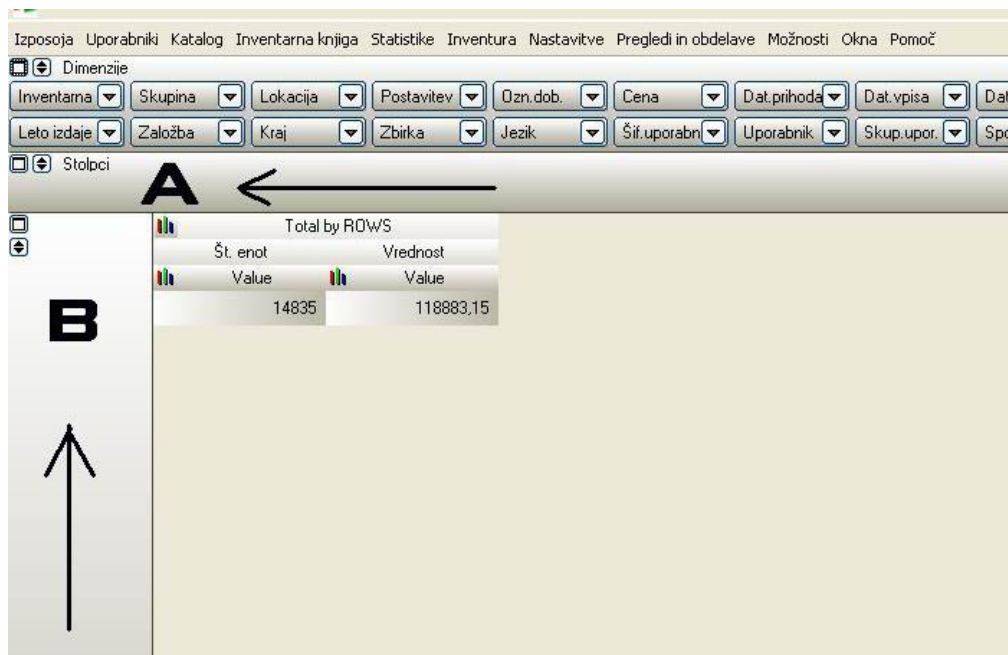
Izposoja Uporabniki Katalog Inventarna knjiga Statistike Inventura Nastavitve Pregledi in obdelave Možnosti Okna Pomoč

Dimenzije

Inventarna | Skupina | Lokacija | Postavitev | Ozn.dob. | Cena | Dat.prihoda | Dat.vpisa | Dat

Leto izdaje | Založba | Kraj | Zbirka | Jezik | Šif.uporabn | Uporabnik | Skup.upor. | Spo

Stolpci

A

| Total by ROWS | |
|---|---|
| Št. enot | Vrednost |
| Value | Value |
| 14835 | 118883,15 |

B